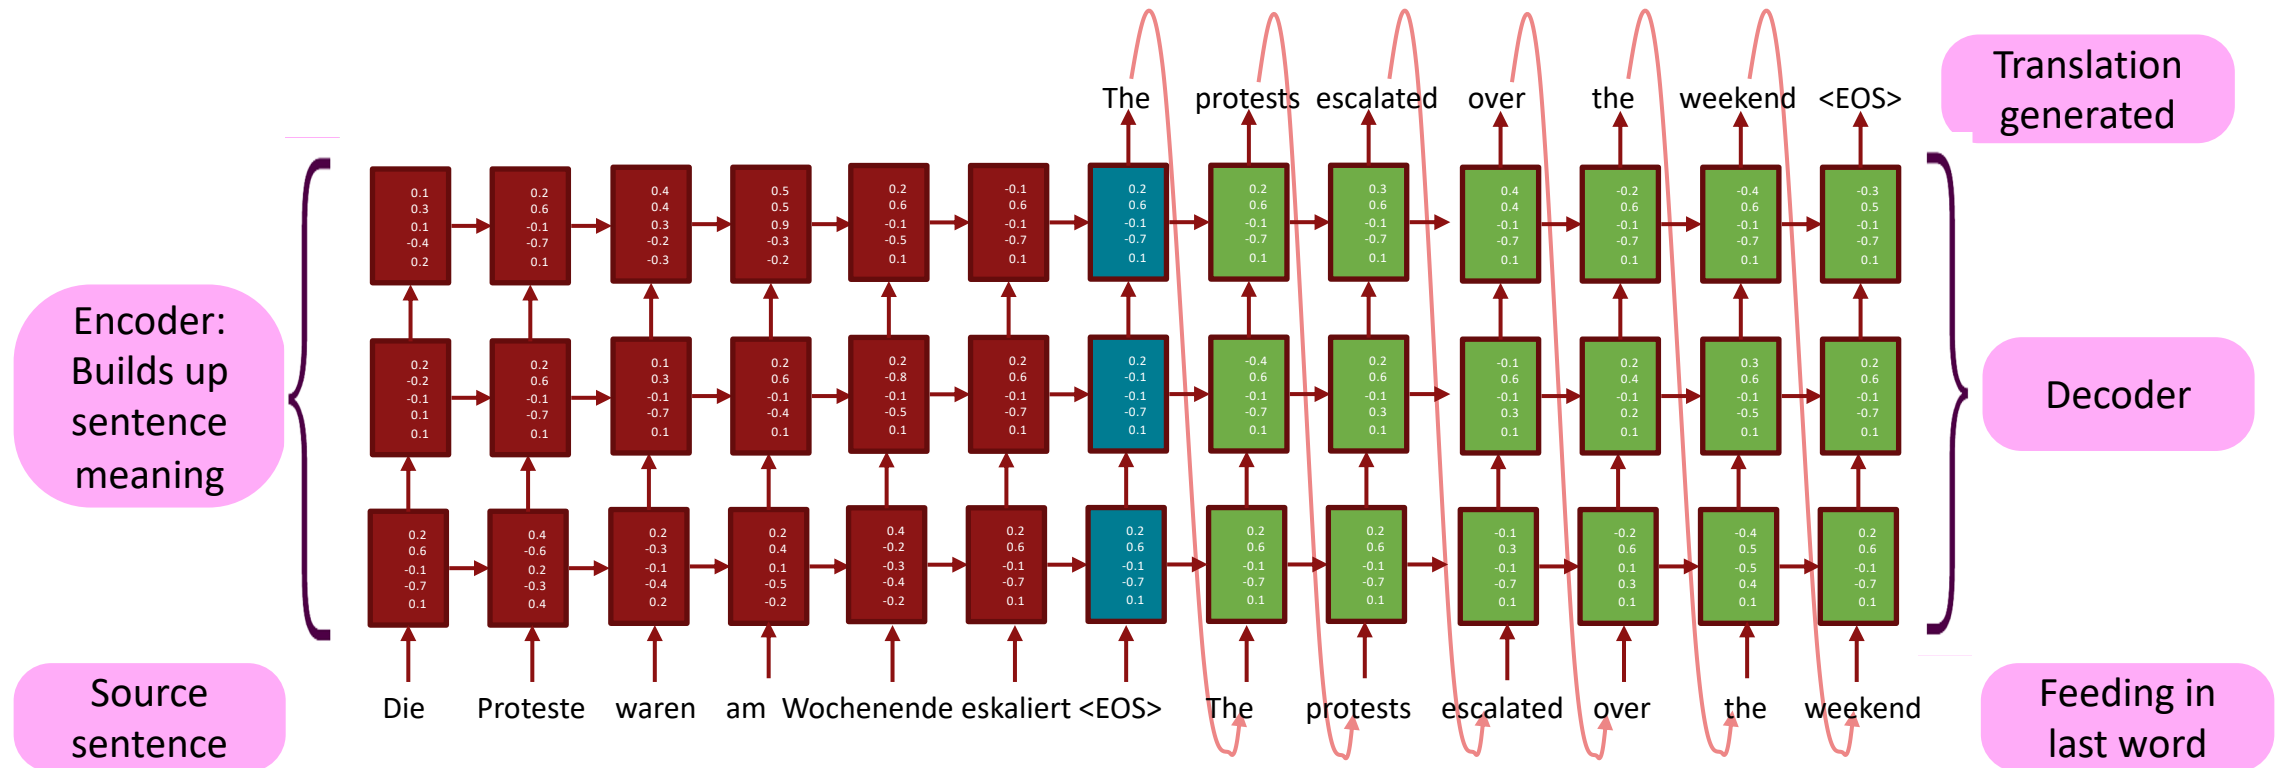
The protests escalated over the weekend <EOS>

Translation generated

Encoder: Builds up sentence meaning

| 0.1<br>0.3<br>0.1<br>-0.4<br>0.2 | 0.2<br>0.6<br>-0.1<br>-0.7<br>0.1 | 0.4<br>0.4<br>0.3<br>-0.2<br>-0.3 | 0.5<br>0.5<br>0.9<br>-0.3<br>-0.2 | 0.2<br>0.6<br>-0.1<br>-0.5<br>0.1 | -0.1<br>0.6<br>-0.1<br>-0.7<br>0.1 | 0.2<br>0.6<br>-0.1<br>-0.7<br>0.1 | 0.2<br>0.6<br>-0.1<br>-0.7<br>0.1 | 0.3<br>0.6<br>-0.1<br>-0.7<br>0.1 | 0.4<br>0.4<br>-0.1<br>-0.7<br>0.1 | -0.2<br>0.6<br>-0.1<br>-0.7<br>0.1 | -0.4<br>0.6<br>-0.1<br>-0.7<br>0.1 | -0.3<br>0.5<br>-0.1<br>-0.7<br>0.1 |
|---|---|---|---|---|---|---|---|---|---|---|---|---|
| 0.2<br>-0.2<br>-0.1<br>0.1<br>0.1 | 0.2<br>0.6<br>-0.1<br>-0.7<br>0.1 | 0.1<br>0.3<br>-0.1<br>-0.7<br>0.1 | 0.2<br>0.6<br>-0.1<br>-0.4<br>0.1 | 0.2<br>-0.8<br>-0.1<br>-0.5<br>0.1 | 0.2<br>0.6<br>-0.1<br>-0.7<br>0.1 | 0.2<br>-0.1<br>-0.1<br>-0.7<br>0.1 | -0.4<br>0.6<br>-0.1<br>-0.7<br>0.1 | 0.2<br>0.6<br>-0.1<br>0.3<br>0.1 | -0.1<br>0.6<br>-0.1<br>0.3<br>0.1 | 0.2<br>0.4<br>-0.1<br>0.2<br>0.1 | 0.3<br>0.6<br>-0.1<br>-0.5<br>0.1 | 0.2<br>0.6<br>-0.1<br>-0.7<br>0.1 |
| 0.2<br>0.6<br>-0.1<br>-0.7<br>0.1 | 0.4<br>-0.6<br>0.2<br>-0.3<br>0.4 | 0.2<br>-0.3<br>-0.1<br>-0.4<br>0.2 | 0.2<br>0.4<br>0.1<br>-0.5<br>-0.2 | 0.4<br>-0.2<br>-0.3<br>-0.4<br>-0.2 | 0.2<br>0.6<br>-0.1<br>-0.7<br>0.1 | 0.2<br>0.6<br>-0.1<br>-0.7<br>0.1 | 0.2<br>0.6<br>-0.1<br>-0.7<br>0.1 | 0.2<br>0.6<br>-0.1<br>-0.7<br>0.1 | -0.1<br>0.3<br>-0.1<br>-0.7<br>0.1 | -0.2<br>0.6<br>0.1<br>0.3<br>0.1 | -0.4<br>0.5<br>-0.5<br>0.4<br>0.1 | 0.2<br>0.6<br>-0.1<br>-0.7<br>0.1 |

Decoder

Source sentence

Die Proteste waren am Wochenende eskaliert <EOS> The protests escalated over the weekend

Feeding in last word